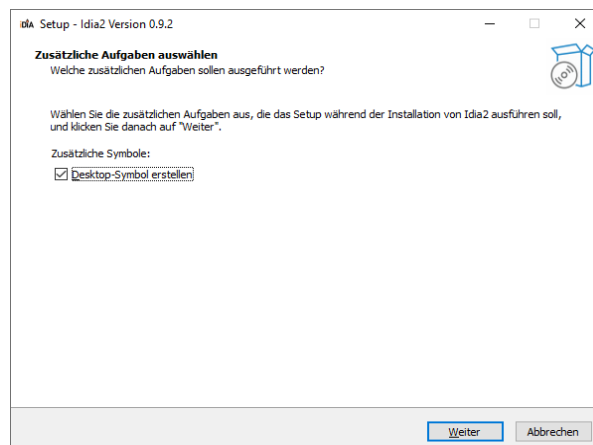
IdIA Setup - Idia2 Version 0.9.2

Zusätzliche Aufgaben auswählen
Welche zusätzlichen Aufgaben sollen ausgeführt werden?

Wählen Sie die zusätzlichen Aufgaben aus, die das Setup während der Installation von Idia2 ausführen soll, und klicken Sie danach auf "Weiter".

Zusätzliche Symbole:

☑ Desktop-Symbol erstellen

Weiter
Abbrechen